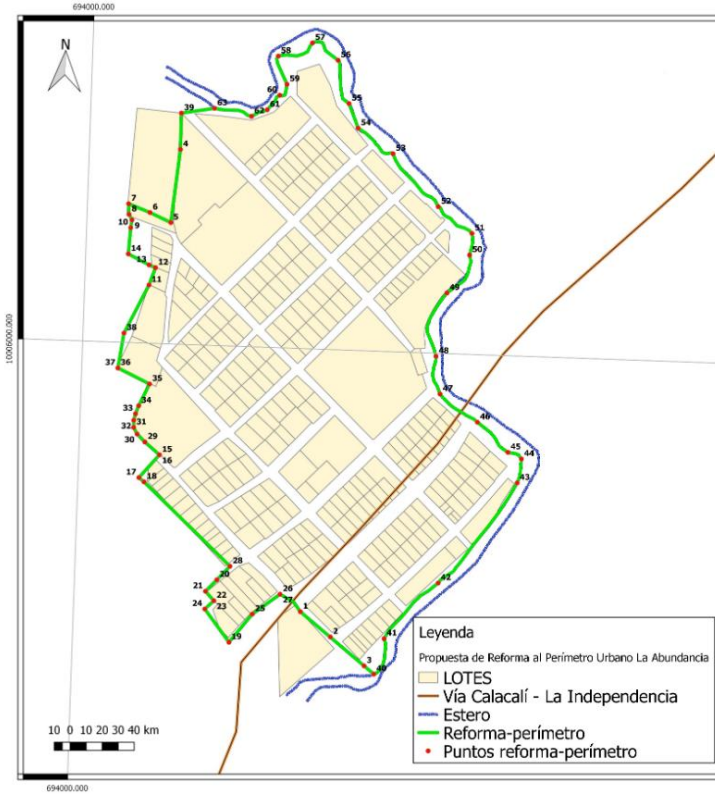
694000.000

N

57
58
56
59
60
61
62
63
39
55
54
53
4
52
51
50
7
8
6
10
9
5
14
13
12
11
49
38
48
37 36
35
47
34
33
31
32
30
29
46
15
16
45
44
17
18
43
28
20
21
22
24
23
26
27
25
1
42
19
2
41
3
40

10006000.000

Leyenda
Propuesta de Reforma al Perímetro Urbano La Abundancia
LOTES
Vía Calacalí - La Independencia
Estero
Reforma-perímetro
Puntos reforma-perímetro

10 0 10 20 30 40 km

694000.000